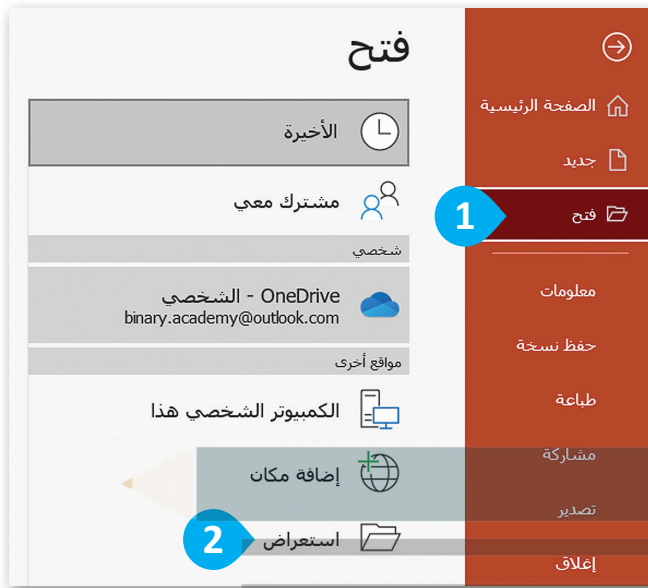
فتح

الأخيرة

مشترك معي

شخصي

OneDrive - الشخصي
binary.academy@outlook.com

مواقع أخرى

الكمبيوتر الشخصي هذا

إضافة مكان

استعراض

الصفحة الرئيسية

جديد

فتح

معلومات

حفظ نسخة

طباعة

مشاركة

تصدير

إغلاق

1

2